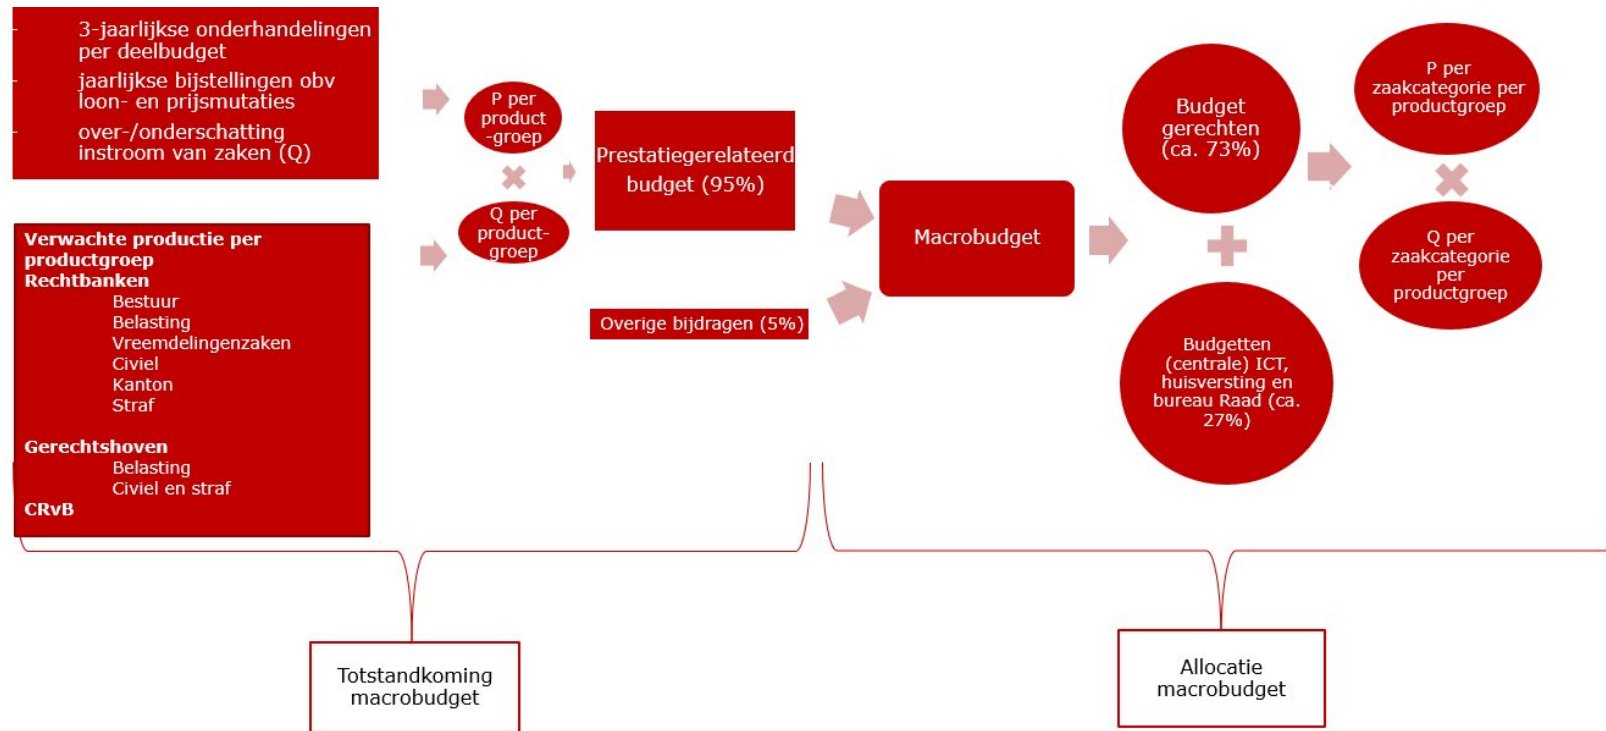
- 3-jaarlijkse onderhandelingen per deelbudget
- jaarlijkse bijstellingen obv loon- en prijsmutaties
- over-/onderschatting instroom van zaken (Q)

**Verwachte productie per productgroep**
**Rechtbanken**
Bestuur
Belasting
Vreemdelingenzaken
Civiel
Kanton
Straf

**Gerechtshoven**
Belasting
Civiel en straf
**CRvB**

P per product -groep

Q per product- groep

Prestatiegerelateerd budget (95%)

Overige bijdragen (5%)

Macrobudget

Budget gerechten (ca. 73%)

Budgetten (centrale) ICT, huisversting en bureau Raad (ca. 27%)

P per zaakcategorie per productgroep

Q per zaakcategorie per productgroep

Totstandkoming macrobudget

Allocatie macrobudget